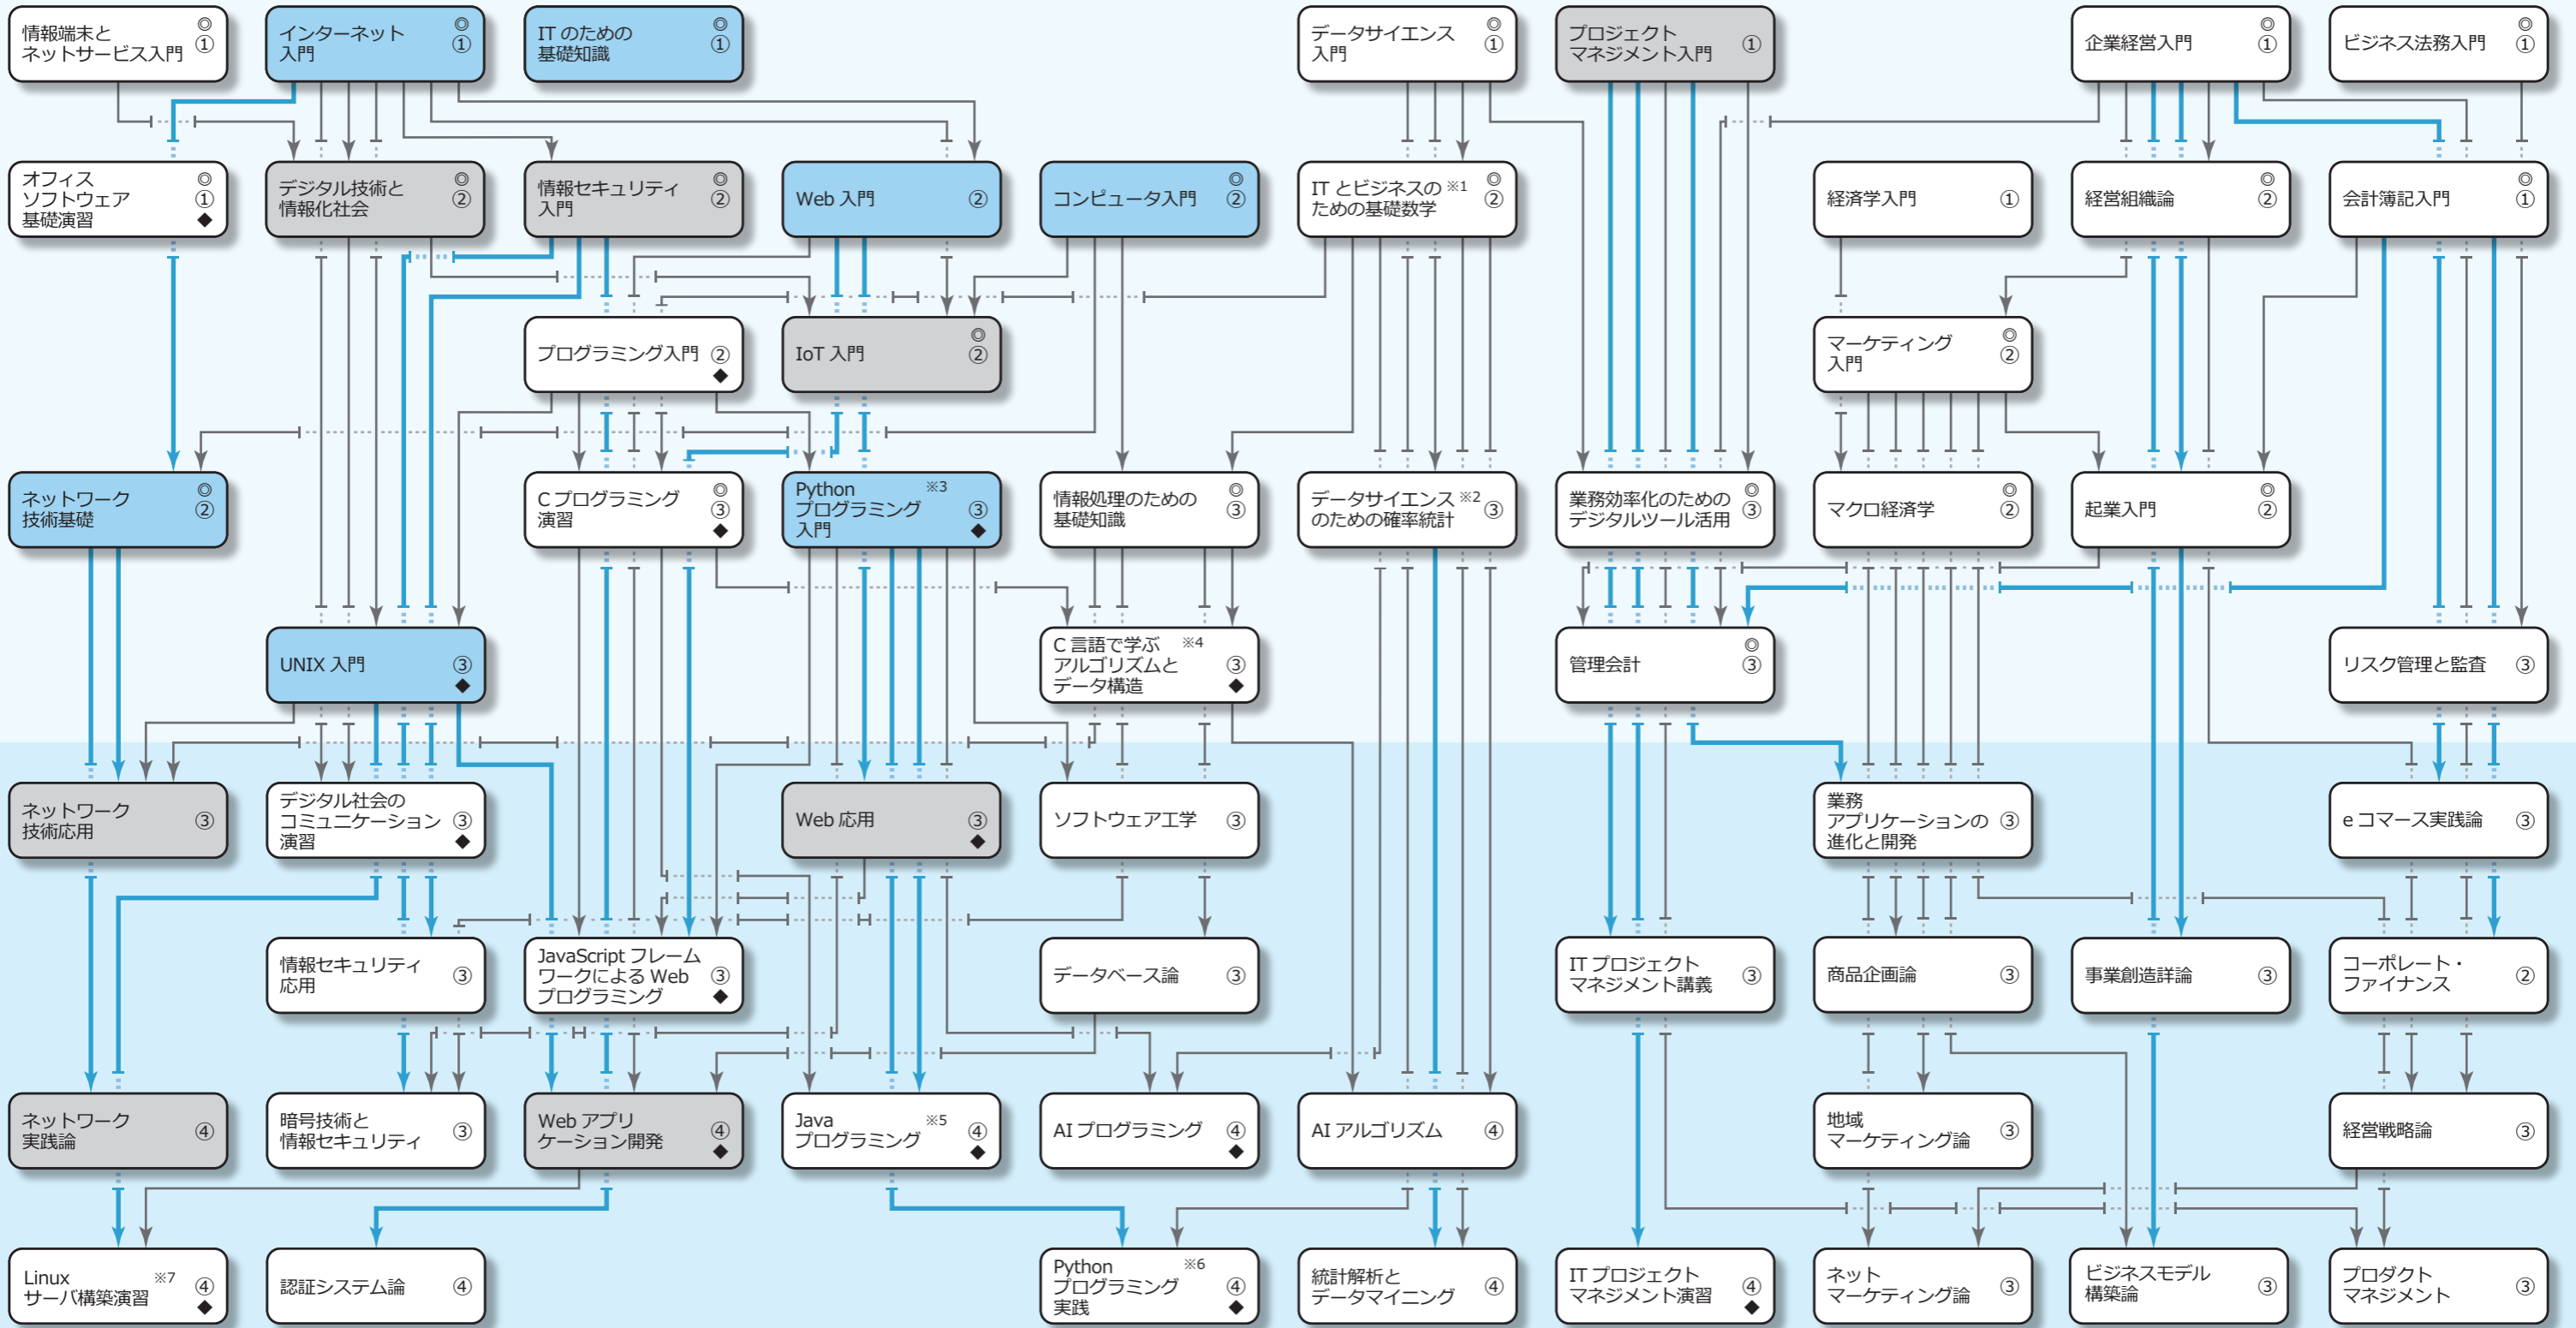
情報端末とネットサービス入門 ◎ ①
インターネット入門 ◎ ①
IT のための基礎知識 ◎ ①
データサイエンス入門 ◎ ①
プロジェクトマネジメント入門 ①
企業経営入門 ◎ ①
ビジネス法務入門 ◎ ①

オフィスソフトウェア基礎演習 ◎ ① ◆
デジタル技術と情報化社会 ◎ ②
情報セキュリティ入門 ◎ ②
Web 入門 ②
コンピュータ入門 ◎ ②
IT とビジネスのための基礎数学 ※1 ◎ ②
経済学入門 ①
経営組織論 ◎ ②
会計簿記入門 ◎ ①

プログラミング入門 ② ◆
IoT 入門 ◎ ②
マーケティング入門 ◎ ②

ネットワーク技術基礎 ◎ ②
C プログラミング演習 ◎ ③ ◆
Python プログラミング入門 ※3 ③ ◆
情報処理のための基礎知識 ◎ ③
データサイエンスのための確率統計 ※2 ③
業務効率化のためのデジタルツール活用 ◎ ③
マクロ経済学 ◎ ②
起業入門 ◎ ②

UNIX 入門 ③ ◆
C 言語で学ぶアルゴリズムとデータ構造 ※4 ③ ◆
管理会計 ◎ ③
リスク管理と監査 ③

ネットワーク技術応用 ③
デジタル社会のコミュニケーション演習 ③ ◆
Web 応用 ③ ◆
ソフトウェア工学 ③
業務アプリケーションの進化と開発 ③
e コマース実践論 ③

情報セキュリティ応用 ③
JavaScript フレームワークによる Web プログラミング ③ ◆
データベース論 ③
IT プロジェクトマネジメント講義 ③
商品企画論 ③
事業創造詳論 ③
コーポレート・ファイナンス ②

ネットワーク実践論 ④
暗号技術と情報セキュリティ ③
Web アプリケーション開発 ④ ◆
Java プログラミング ※5 ④ ◆
AI プログラミング ④ ◆
AI アルゴリズム ④
地域マーケティング論 ③
経営戦略論 ③

Linux サーバ構築演習 ※7 ④ ◆
認証システム論 ④
Python プログラミング実践 ※6 ④ ◆
統計解析とデータマイニング ④
IT プロジェクトマネジメント演習 ④ ◆
ネットマーケティング論 ③
ビジネスモデル構築論 ③
プロダクトマネジメント ③